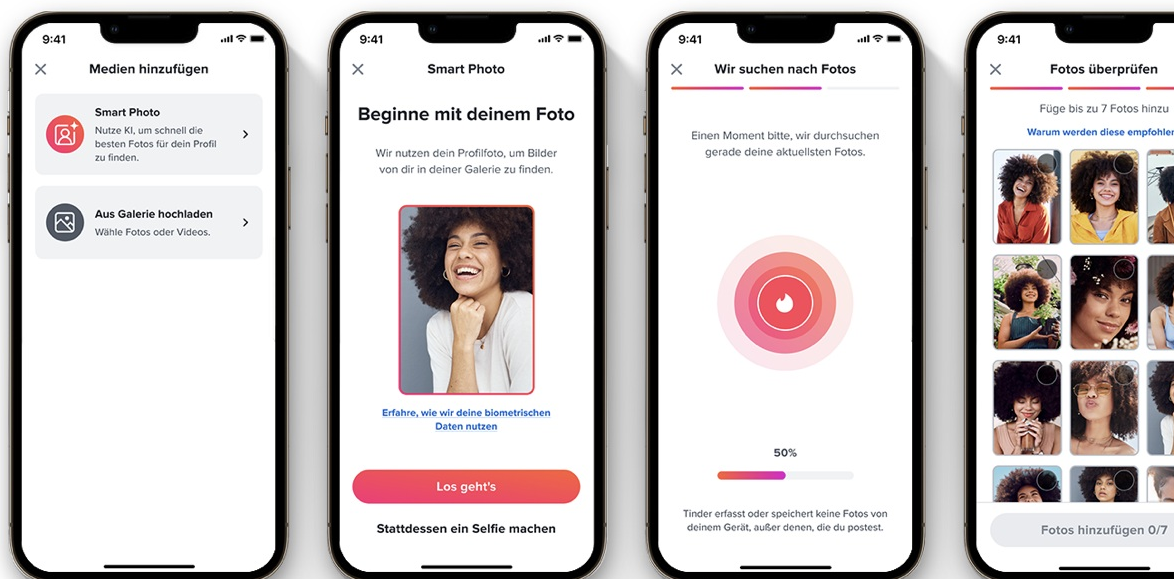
9:41

Medien hinzufügen

Smart Photo
Nutze KI, um schnell die besten Fotos für dein Profil zu finden.

Aus Galerie hochladen
Wähle Fotos oder Videos.

9:41

Smart Photo

Beginne mit deinem Foto

Wir nutzen dein Profilfoto, um Bilder von dir in deiner Galerie zu finden.

Erfahre, wie wir deine biometrischen Daten nutzen

Los geht's

Stattdessen ein Selfie machen

9:41

Wir suchen nach Fotos

Einen Moment bitte, wir durchsuchen gerade deine aktuellsten Fotos.

50%

Tinder erfasst oder speichert keine Fotos von deinem Gerät, außer denen, die du postest.

9:41

Fotos überprüfen

Füge bis zu 7 Fotos hinzu

Warum werden diese empfohle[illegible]

Fotos hinzufügen 0/7